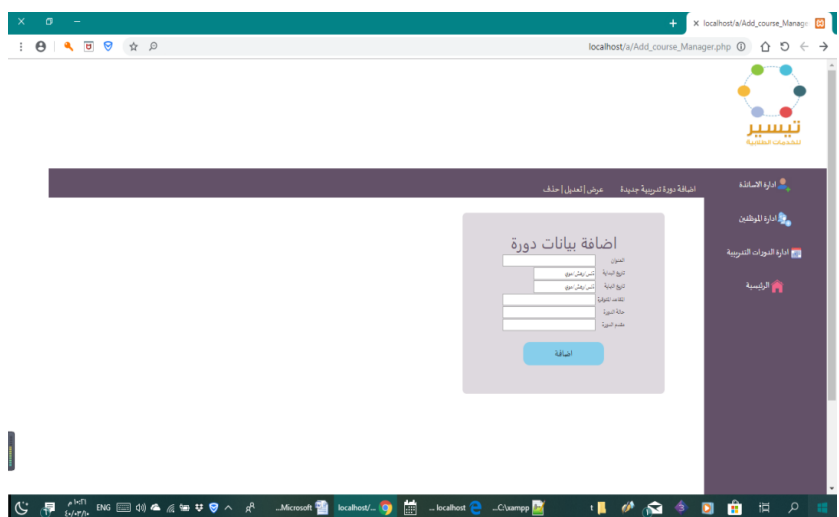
localhost/a/Add_course_Manager.php

localhost/a/Add_course_Manage

تيسير
للخدمات الطلابية

ادارة الاساتذة
ادارة الموظفين
ادارة الدورات التدريبية
الرئيسية

اضافة دورة تدريبية جديدة
عرض | تعديل | حذف

اضافة بيانات دورة
العنوان
تاريخ البداية
تاريخ النهاية
المقاعد المتوفرة
حالة الدورة
مقدم الدورة

اضافة

ENG
...Microsoft
localhost/...
localhost ...
C:\xampp...